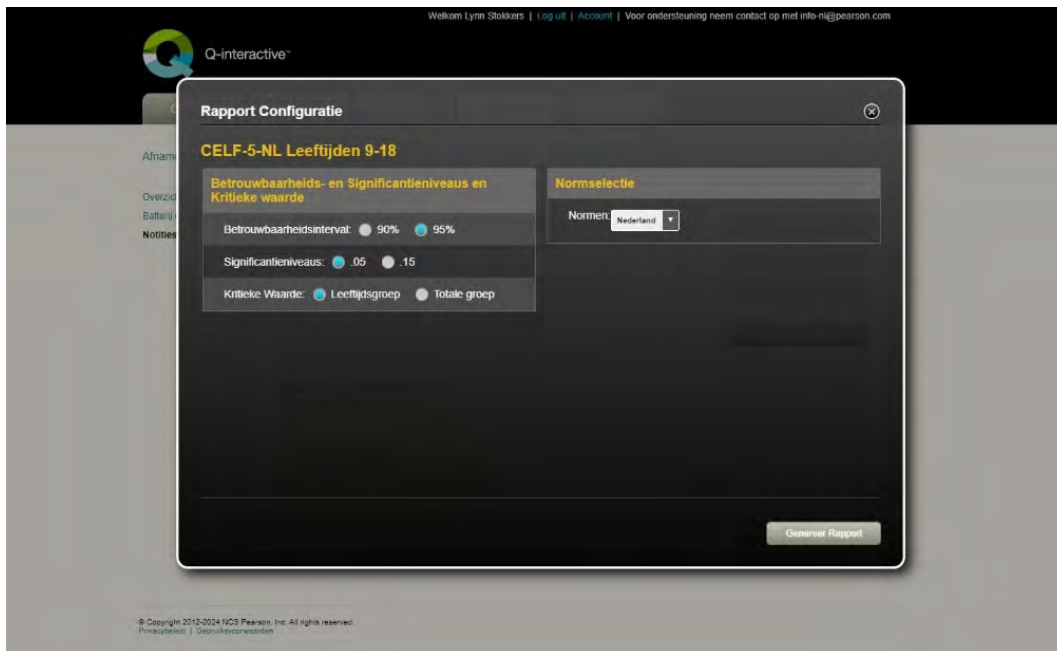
Welkom Lynn Stokkers | Log uit | Account | Voor ondersteuning neem contact op met info-nl@pearson.com

Q-interactive

Afnam

Overzic
Batterij
Notities

Rapport Configuratie

CELF-5-NL Leeftijden 9-18

Betrouwbaarheids- en Significantieniveaus en Kritieke waarde

Betrouwbaarheidsinterval: 90% 95%

Significantieniveaus: .05 .15

Kritieke Waarde: Leeftijdsgroep Totale groep

Normselectie

Normen: Nederland

Genereer Rapport

© Copyright 2012-2024 NCS Pearson, Inc. All rights reserved.
Privacybeleid | Gebruiksvoorwaarden